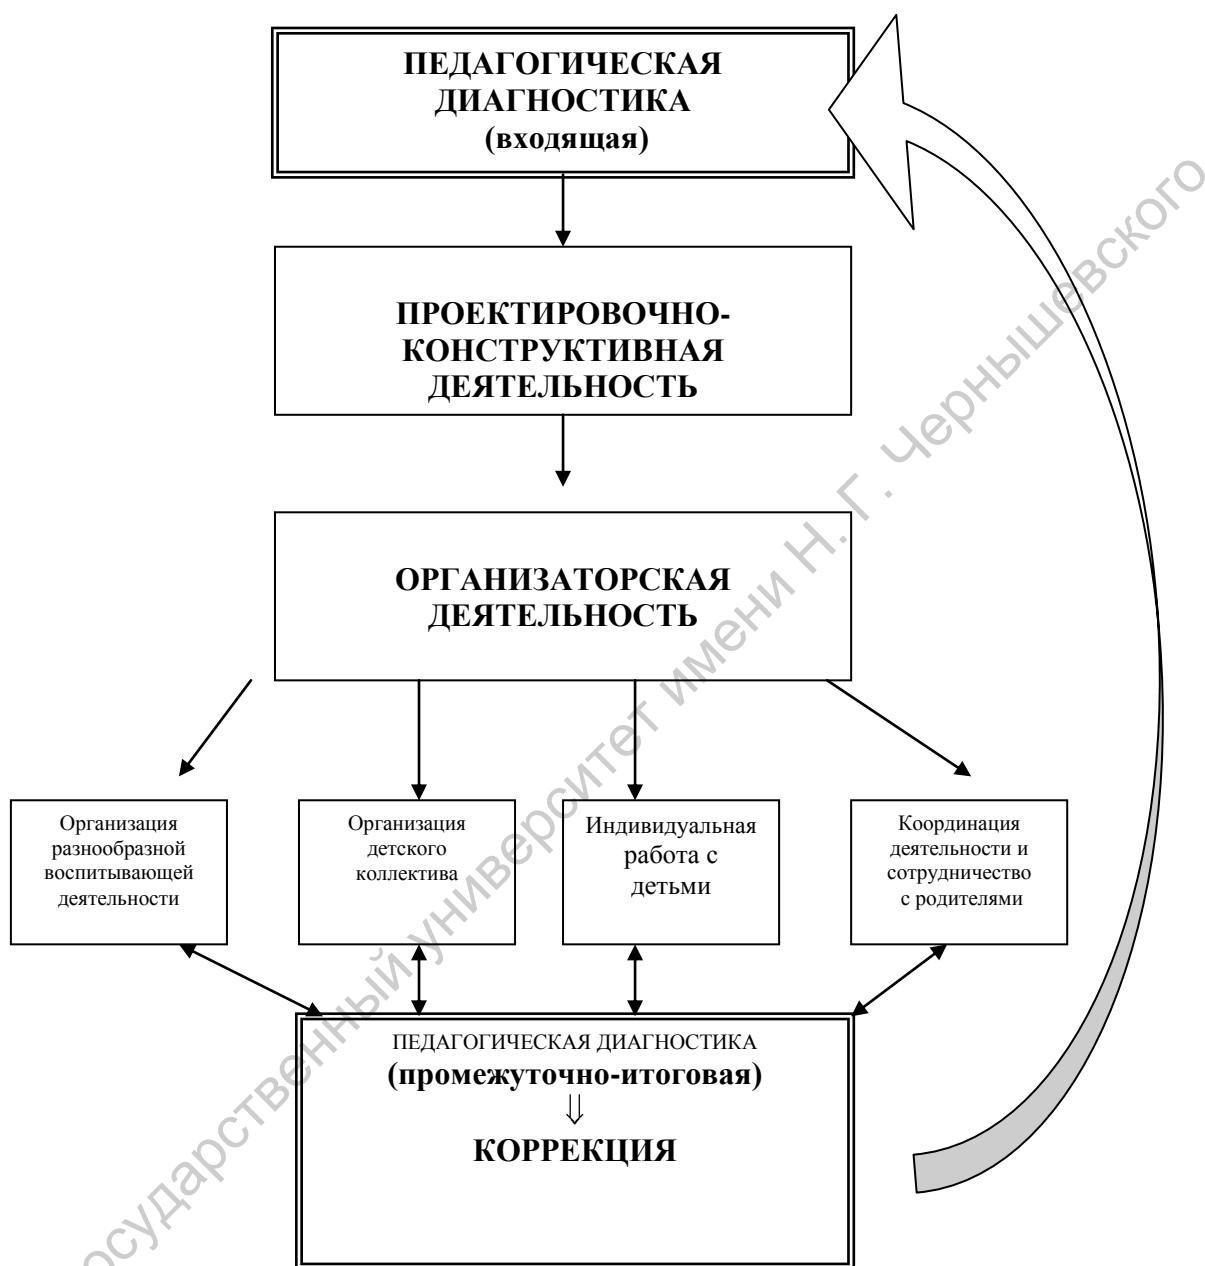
ПЕДАГОГИЧЕСКАЯ ДИАГНОСТИКА (входящая)

ПРОЕКТИРОВОЧНО-КОНСТРУКТИВНАЯ ДЕЯТЕЛЬНОСТЬ

ОРГАНИЗАТОРСКАЯ ДЕЯТЕЛЬНОСТЬ

Организация разнообразной воспитывающей деятельности

Организация детского коллектива

Индивидуальная работа с детьми

Координация деятельности и сотрудничество с родителями

ПЕДАГОГИЧЕСКАЯ ДИАГНОСТИКА
(промежуточно-итоговая)
$\Downarrow$
КОРРЕКЦИЯ

осударственный университет имени Н. Г. Чернышевского